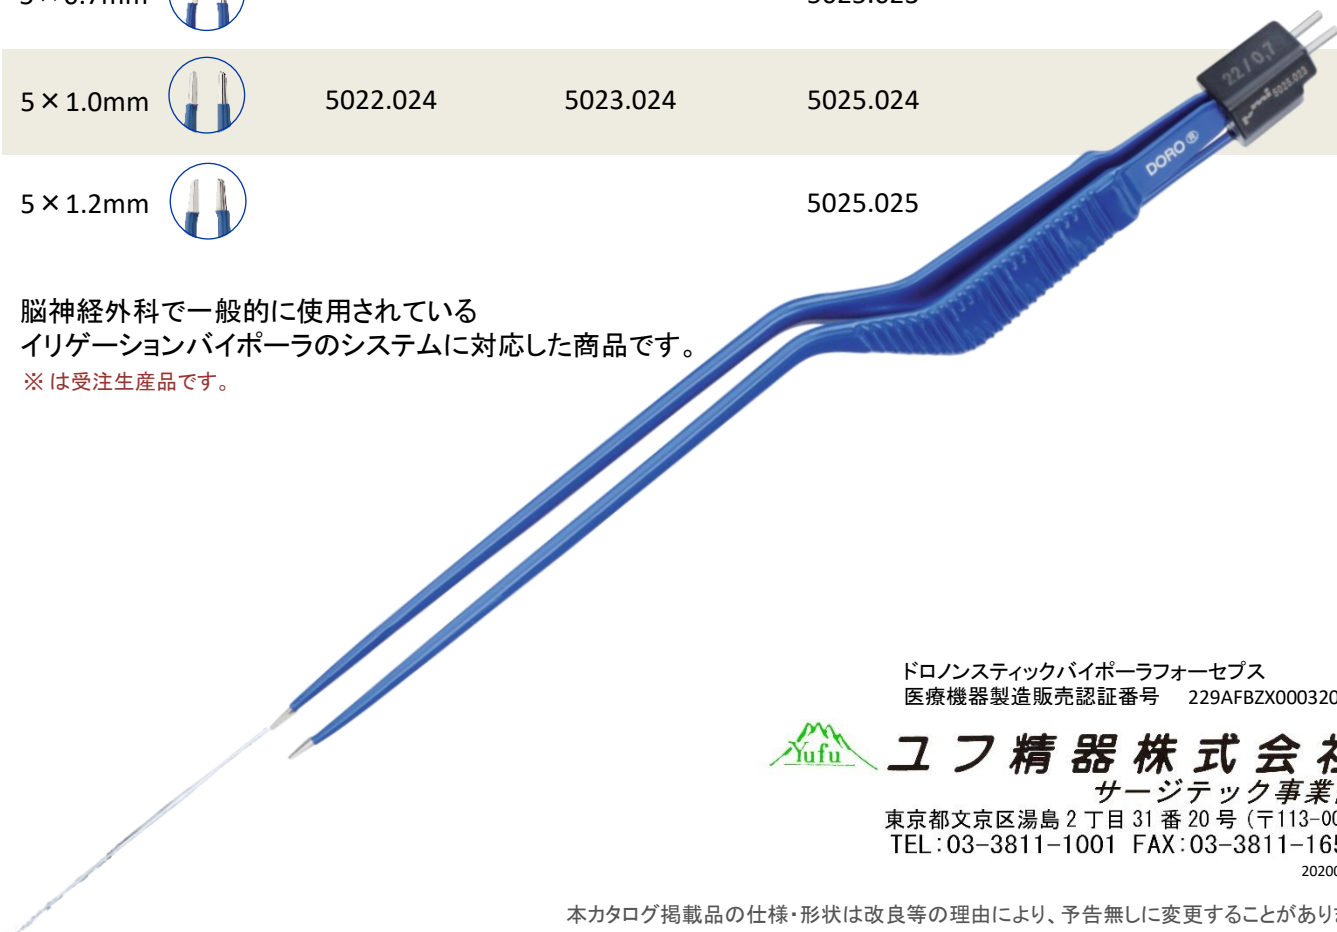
| 5 × 1.0mm | 5022.024 | 5023.024 | 5025.024 |
|---|---|---|---|
| 5 × 1.2mm | | | 5025.025 |

22 / 0,7
5023.023
DORO ®

脳神経外科で一般的に使用されている
イリゲーションバイポーラのシステムに対応した商品です。
※ は受注生産品です。

ドロノンスティックバイポーラフォーセプス
医療機器製造販売認証番号　229AFBZX00032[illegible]

Yufu
ユフ精器株式会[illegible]
サージテック事業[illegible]
東京都文京区湯島 2 丁目 31 番 20 号 (〒113-0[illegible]
TEL : 03-3811-1001　FAX : 03-3811-16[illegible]
2020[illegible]

本カタログ掲載品の仕様・形状は改良等の理由により、予告無しに変更することがあり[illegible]